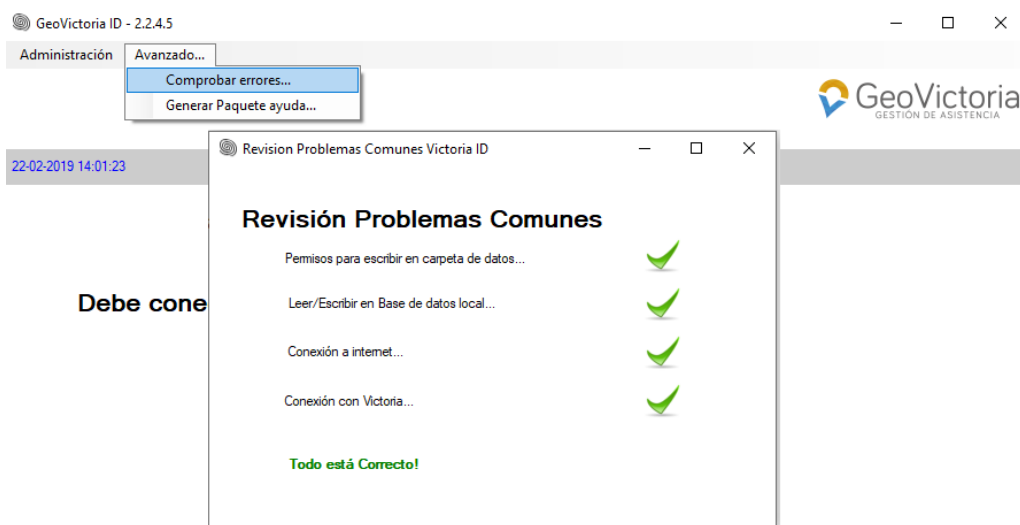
GeoVictoria ID - 2.2.4.5

Administración Avanzado...

Comprobar errores...

Generar Paquete ayuda...

GeoVictoria
GESTIÓN DE ASISTENCIA

22-02-2019 14:01:23

Debe cone

Revision Problemas Comunes Victoria ID

Revisión Problemas Comunes

Permisos para escribir en carpeta de datos...

Leer/Escribir en Base de datos local...

Conexión a internet...

Conexión con Victoria...

Todo está Correcto!